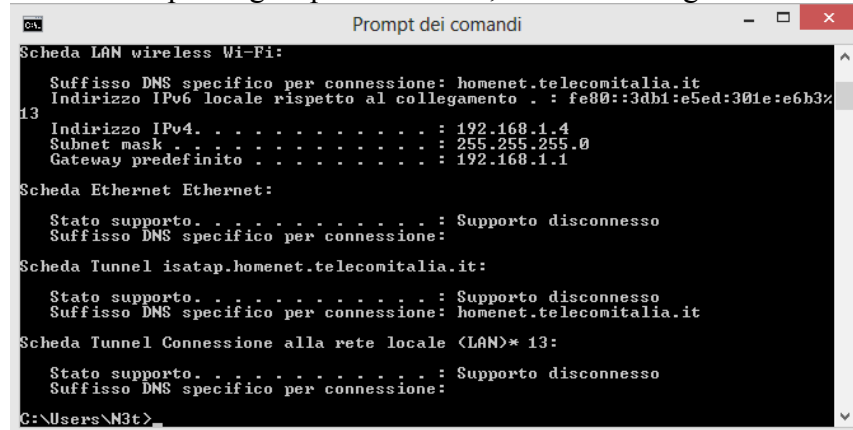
Prompt dei comandi

Scheda LAN wireless Wi-Fi:

   Suffisso DNS specifico per connessione: homenet.telecomitalia.it
   Indirizzo IPv6 locale rispetto al collegamento . : fe80::3db1:e5ed:301e:e6b3%13
   Indirizzo IPv4. . . . . . . . . . . . : 192.168.1.4
   Subnet mask . . . . . . . . . . . . . : 255.255.255.0
   Gateway predefinito . . . . . . . . . : 192.168.1.1

Scheda Ethernet Ethernet:

   Stato supporto. . . . . . . . . . . . : Supporto disconnesso
   Suffisso DNS specifico per connessione:

Scheda Tunnel isatap.homenet.telecomitalia.it:

   Stato supporto. . . . . . . . . . . . : Supporto disconnesso
   Suffisso DNS specifico per connessione: homenet.telecomitalia.it

Scheda Tunnel Connessione alla rete locale (LAN)* 13:

   Stato supporto. . . . . . . . . . . . : Supporto disconnesso
   Suffisso DNS specifico per connessione:

C:\Users\N3t>_